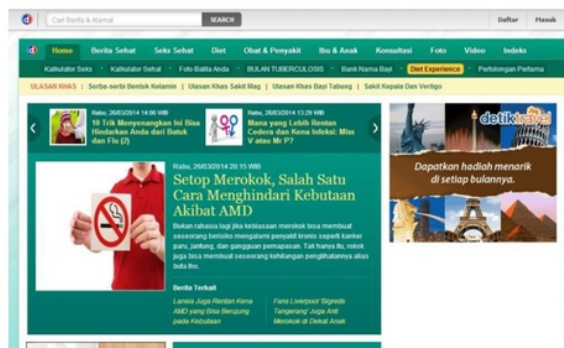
d Cari Berita & Alamat SEARCH Daftar Masuk

d Home Berita Sehat Seks Sehat Diet Obat & Penyakit Ibu & Anak Konsultasi Foto Video Indeks

Kalkulator Seks • Kalkulator Sehat • Foto Balita Anda • BULAN TUBERCULOSIS • Bank Nama Bayi • Diet Experience • Pertolongan Pertama

ULASAN KHAS | Serba-serbi Bentuk Kelamin | Ulasan Khas Sakit Mag | Ulasan Khas Bayi Tabung | Sakit Kepala Dan Vertigo

Rabu, 26/03/2014 14:06 WIB
10 Trik Menyenangkan Ini Bisa Hindarkan Anda dari Batuk dan Flu (2)

Rabu, 26/03/2014 13:29 WIB
Mana yang Lebih Rentan Cedera dan Kena Infeksi: Miss V atau Mr P?

detiktravel
Dapatkan hadiah menarik di setiap bulannya.

Rabu, 26/03/2014 20:15 WIB
Setop Merokok, Salah Satu Cara Menghindari Kebutaan Akibat AMD

Bukan rahasia lagi jika kebiasaan merokok bisa membuat seseorang berisiko mengalami penyakit kronis seperti kanker paru, jantung, dan gangguan pernapasan. Tak hanya itu, rokok juga bisa membuat seseorang kehilangan penglihatannya alias buta lho.

Berita Terkait

Lansia Juga Rentan Kena AMD yang Bisa Berujung pada Kebutaan

Fans Liverpool 'Bigreds Tangerang' Juga Anti Merokok di Dekat Anak